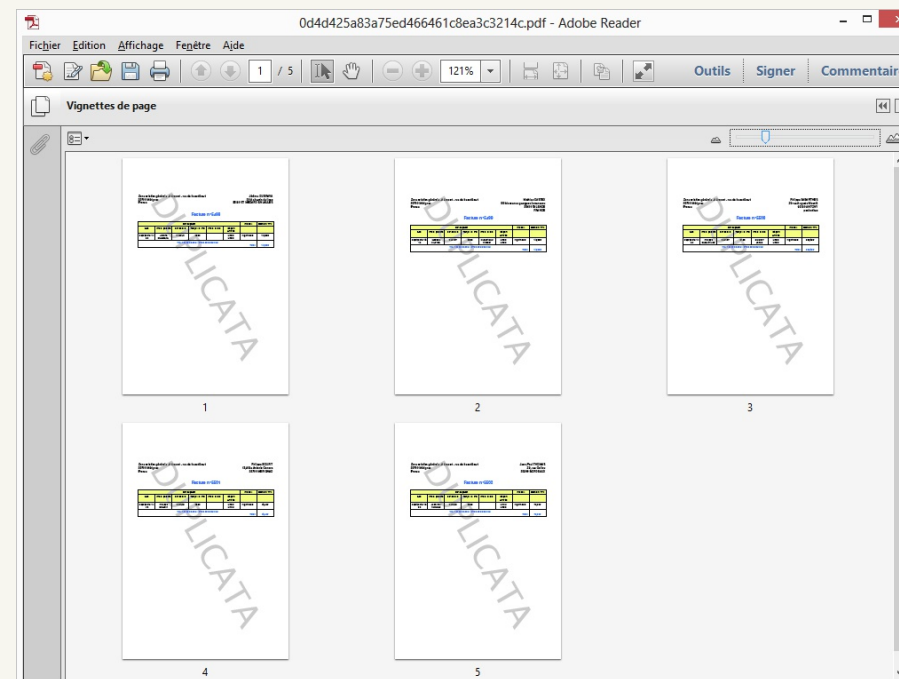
0d4d425a83a75ed466461c8ea3c3214c.pdf - Adobe Reader

Fichier Edition Affichage Fenêtre Aide

1 / 5

121%

Outils Signer Commentair

Vignettes de page

Facture n°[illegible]

DUPLICATA

1

Facture n°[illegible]

DUPLICATA

2

Facture n°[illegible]

DUPLICATA

3

Facture n°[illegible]

DUPLICATA

4

Facture n°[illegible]

DUPLICATA

5